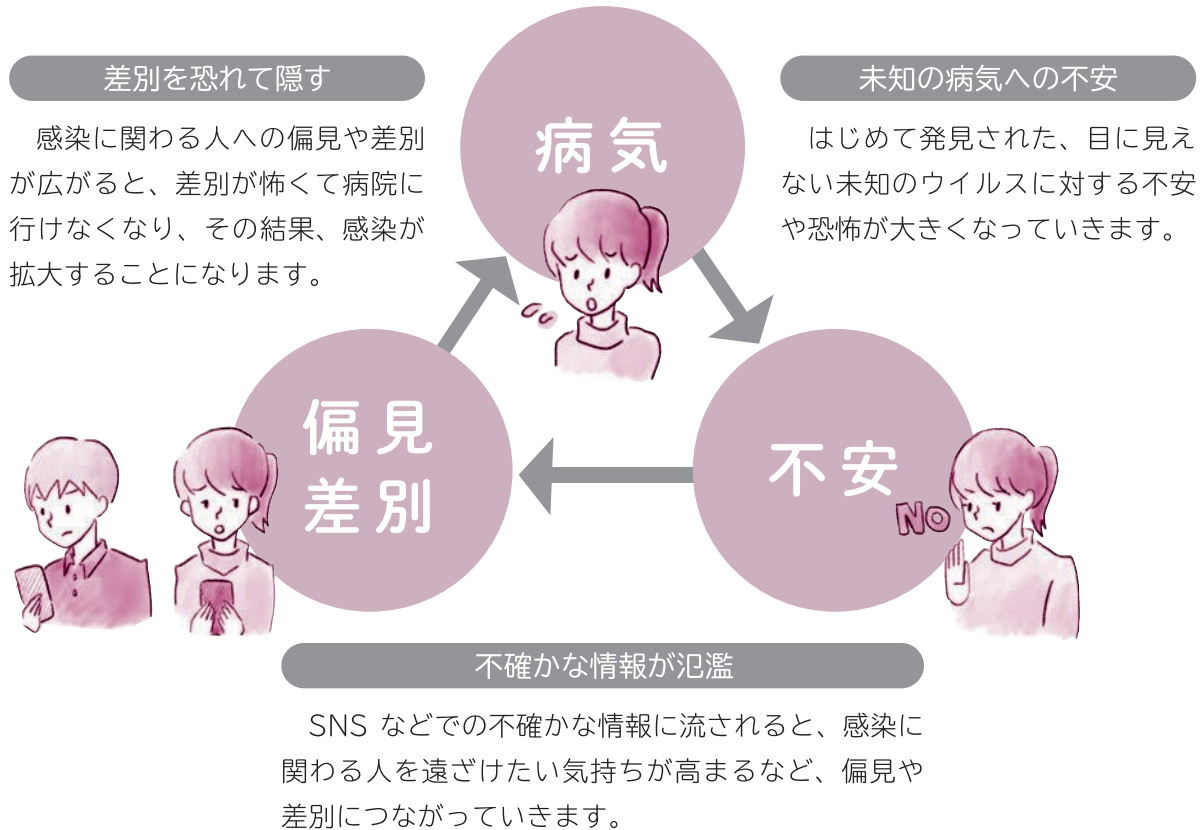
差別を恐れて隠す

感染に関わる人への偏見や差別が広がると、差別が怖くて病院に行けなくなり、その結果、感染が拡大することになります。

病気

未知の病気への不安

はじめて発見された、目に見えない未知のウイルスに対する不安や恐怖が大きくなっていきます。

偏見
差別

不安

NO

不確かな情報が氾濫

SNS などでの不確かな情報に流されると、感染に関わる人を遠ざけたい気持ちが高まるなど、偏見や差別につながっていきます。